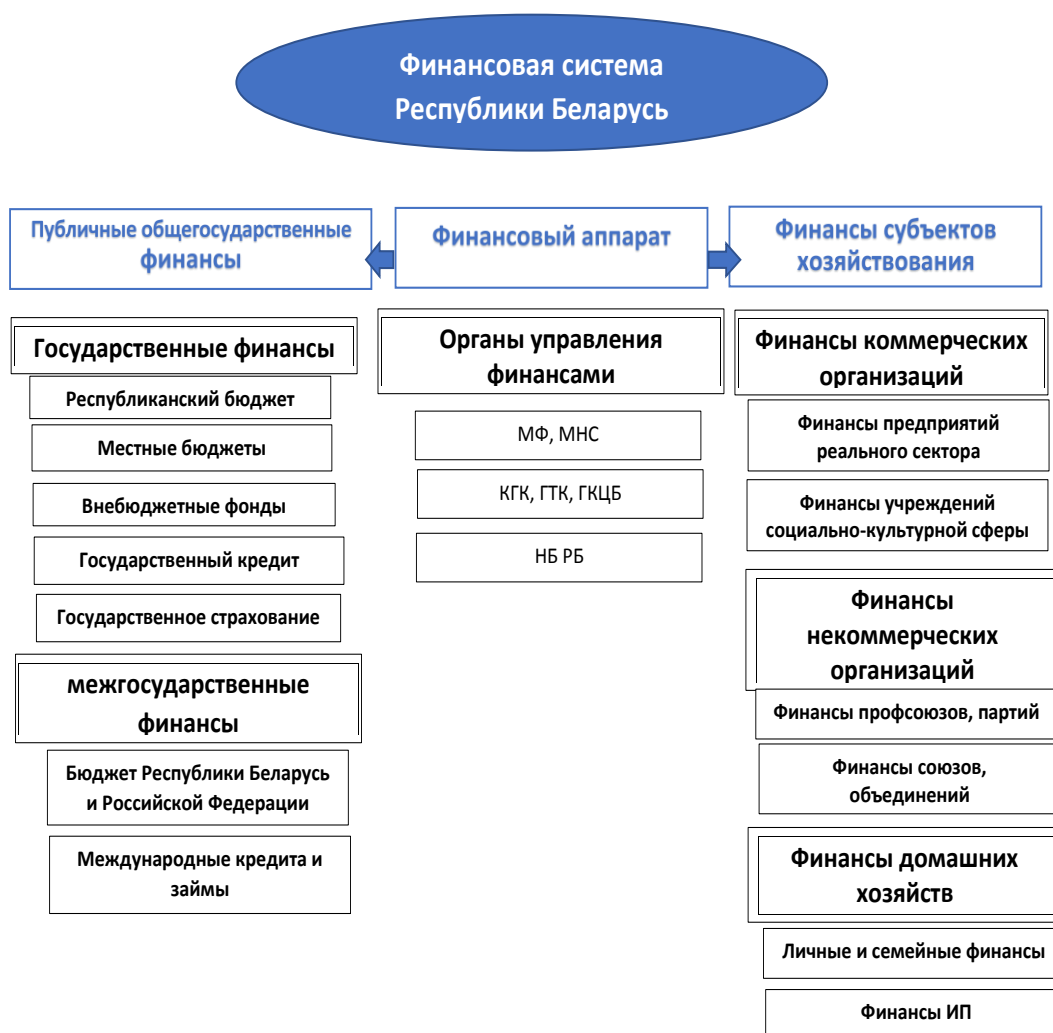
Финансовая система Республики Беларусь

Публичные общегосударственные финансы

Финансовый аппарат

Финансы субъектов хозяйствования

Государственные финансы

Республиканский бюджет

Местные бюджеты

Внебюджетные фонды

Государственный кредит

Государственное страхование

межгосударственные финансы

Бюджет Республики Беларусь и Российской Федерации

Международные кредита и займы

Органы управления финансами

МФ, МНС

КГК, ГТК, ГКЦБ

НБ РБ

Финансы коммерческих организаций

Финансы предприятий реального сектора

Финансы учреждений социально-культурной сферы

Финансы некоммерческих организаций

Финансы профсоюзов, партий

Финансы союзов, объединений

Финансы домашних хозяйств

Личные и семейные финансы

Финансы ИП